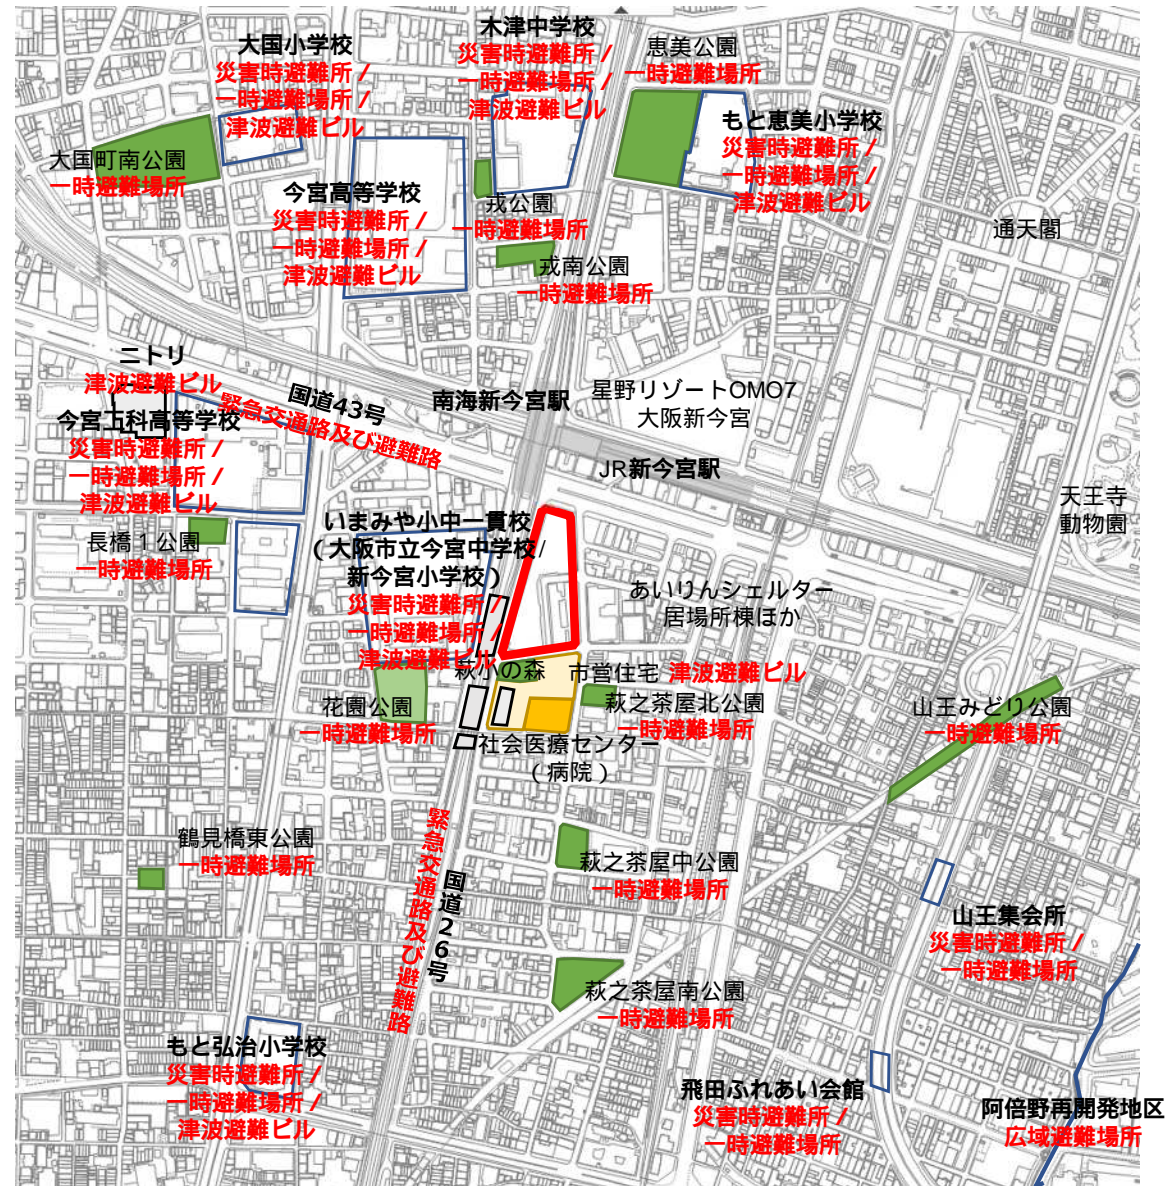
木津中学校
災害時避難所／
一時避難場所／
津波避難ビル

恵美公園
一時避難場所

大国小学校
災害時避難所／
一時避難場所／
津波避難ビル

もと恵美小学校
災害時避難所／
一時避難場所／
津波避難ビル

大国町南公園
一時避難場所

今宮高等学校
災害時避難所／
一時避難場所／
津波避難ビル

戎公園
一時避難場所

通天閣

戎南公園
一時避難場所

ニトリ
津波避難ビル

国道43号
緊急交通路及び避難路

南海新今宮駅

星野リゾートOMO7
大阪新今宮

今宮工科高等学校
災害時避難所／
一時避難場所／
津波避難ビル

JR新今宮駅

天王寺
動物園

いまみや小中一貫校
（大阪市立今宮中学校／
新今宮小学校）
災害時避難所／
一時避難場所／
津波避難ビル

長橋１公園
一時避難場所

あいりんシェルター
居場所棟ほか

萩小の森

市営住宅 津波避難ビル

花園公園
一時避難場所

萩之茶屋北公園
一時避難場所

山王みどり公園
一時避難場所

社会医療センター
（病院）

緊急交通路及び避難路

国道26号

鶴見橋東公園
一時避難場所

萩之茶屋中公園
一時避難場所

山王集会所
災害時避難所／
一時避難場所

萩之茶屋南公園
一時避難場所

もと弘治小学校
災害時避難所／
一時避難場所／
津波避難ビル

飛田ふれあい会館
災害時避難所／
一時避難場所

阿倍野再開発地区
広域避難場所